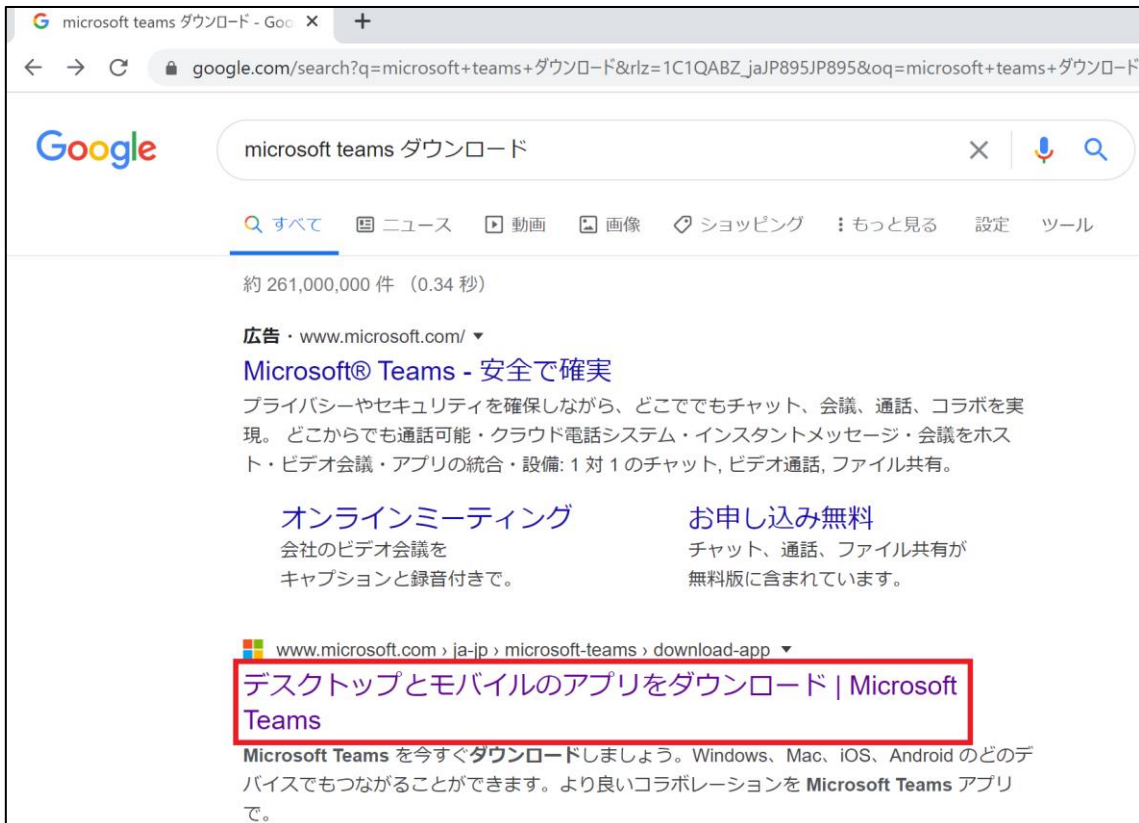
microsoft teams ダウンロード - Goo ×
+
google.com/search?q=microsoft+teams+ダウンロード&rlz=1C1QABZ_jaJP895JP895&oq=microsoft+teams+ダウンロード

Google
microsoft teams ダウンロード

すべて ニュース 動画 画像 ショッピング もっと見る 設定 ツール

約 261,000,000 件 （0.34 秒）

広告 · www.microsoft.com/ ▾
Microsoft® Teams - 安全で確実
プライバシーやセキュリティを確保しながら、どこででもチャット、会議、通話、コラボを実現。 どこからでも通話可能・クラウド電話システム・インスタントメッセージ・会議をホスト・ビデオ会議・アプリの統合・設備: 1 対 1 のチャット, ビデオ通話, ファイル共有。

オンラインミーティング
会社のビデオ会議を
キャプションと録音付きで。

お申し込み無料
チャット、通話、ファイル共有が
無料版に含まれています。

www.microsoft.com › ja-jp › microsoft-teams › download-app ▾
デスクトップとモバイルのアプリをダウンロード | Microsoft Teams
Microsoft Teams を今すぐダウンロードしましょう。Windows、Mac、iOS、Android のどのデバイスでもつながることができます。より良いコラボレーションを Microsoft Teams アプリで。